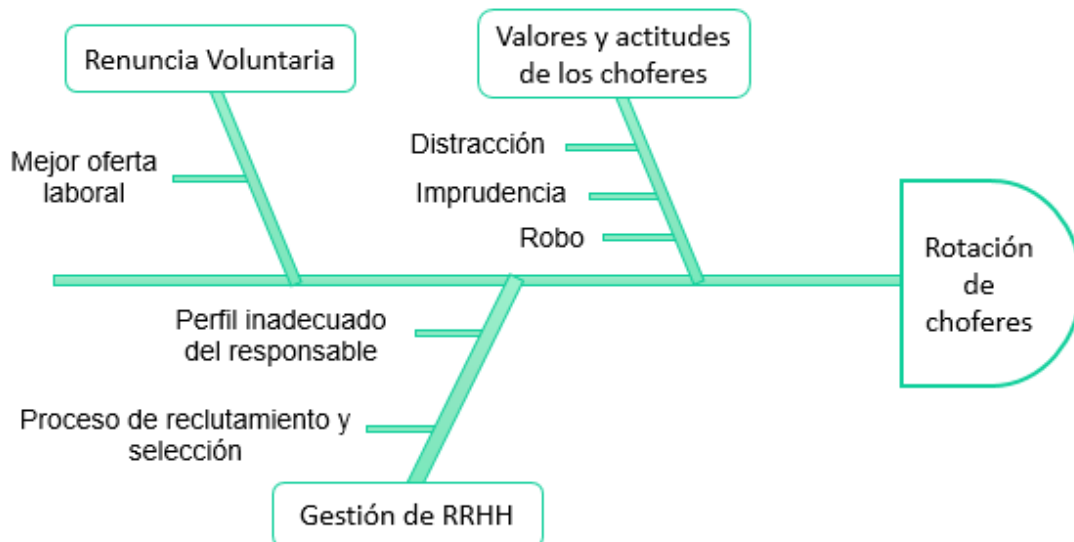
Renuncia Voluntaria

Mejor oferta laboral

Valores y actitudes de los choferes

Distracción

Imprudencia

Robo

Rotación de choferes

Perfil inadecuado del responsable

Proceso de reclutamiento y selección

Gestión de RRHH